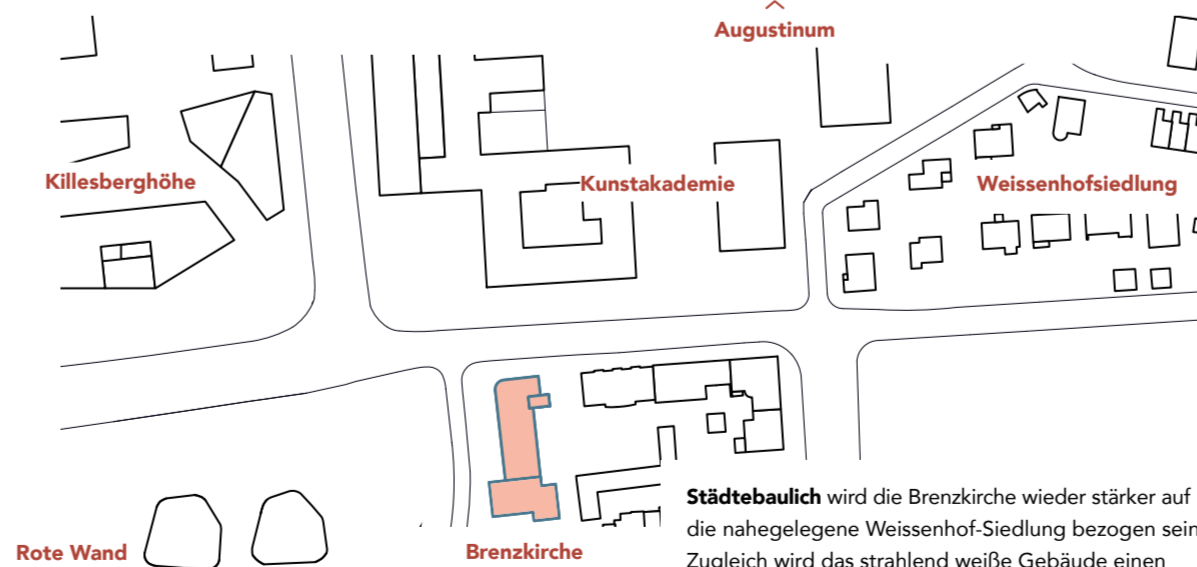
Augustinum

Killesberghöhe

Kunstakademie

Weissenhofsiedlung

Rote Wand

Brenzkirche

**Städtebaulich** wird die Brenzkirche wieder stärker auf die nahegelegene Weissenhof-Siedlung bezogen sein Zugleich wird das strahlend weiße Gebäude einen